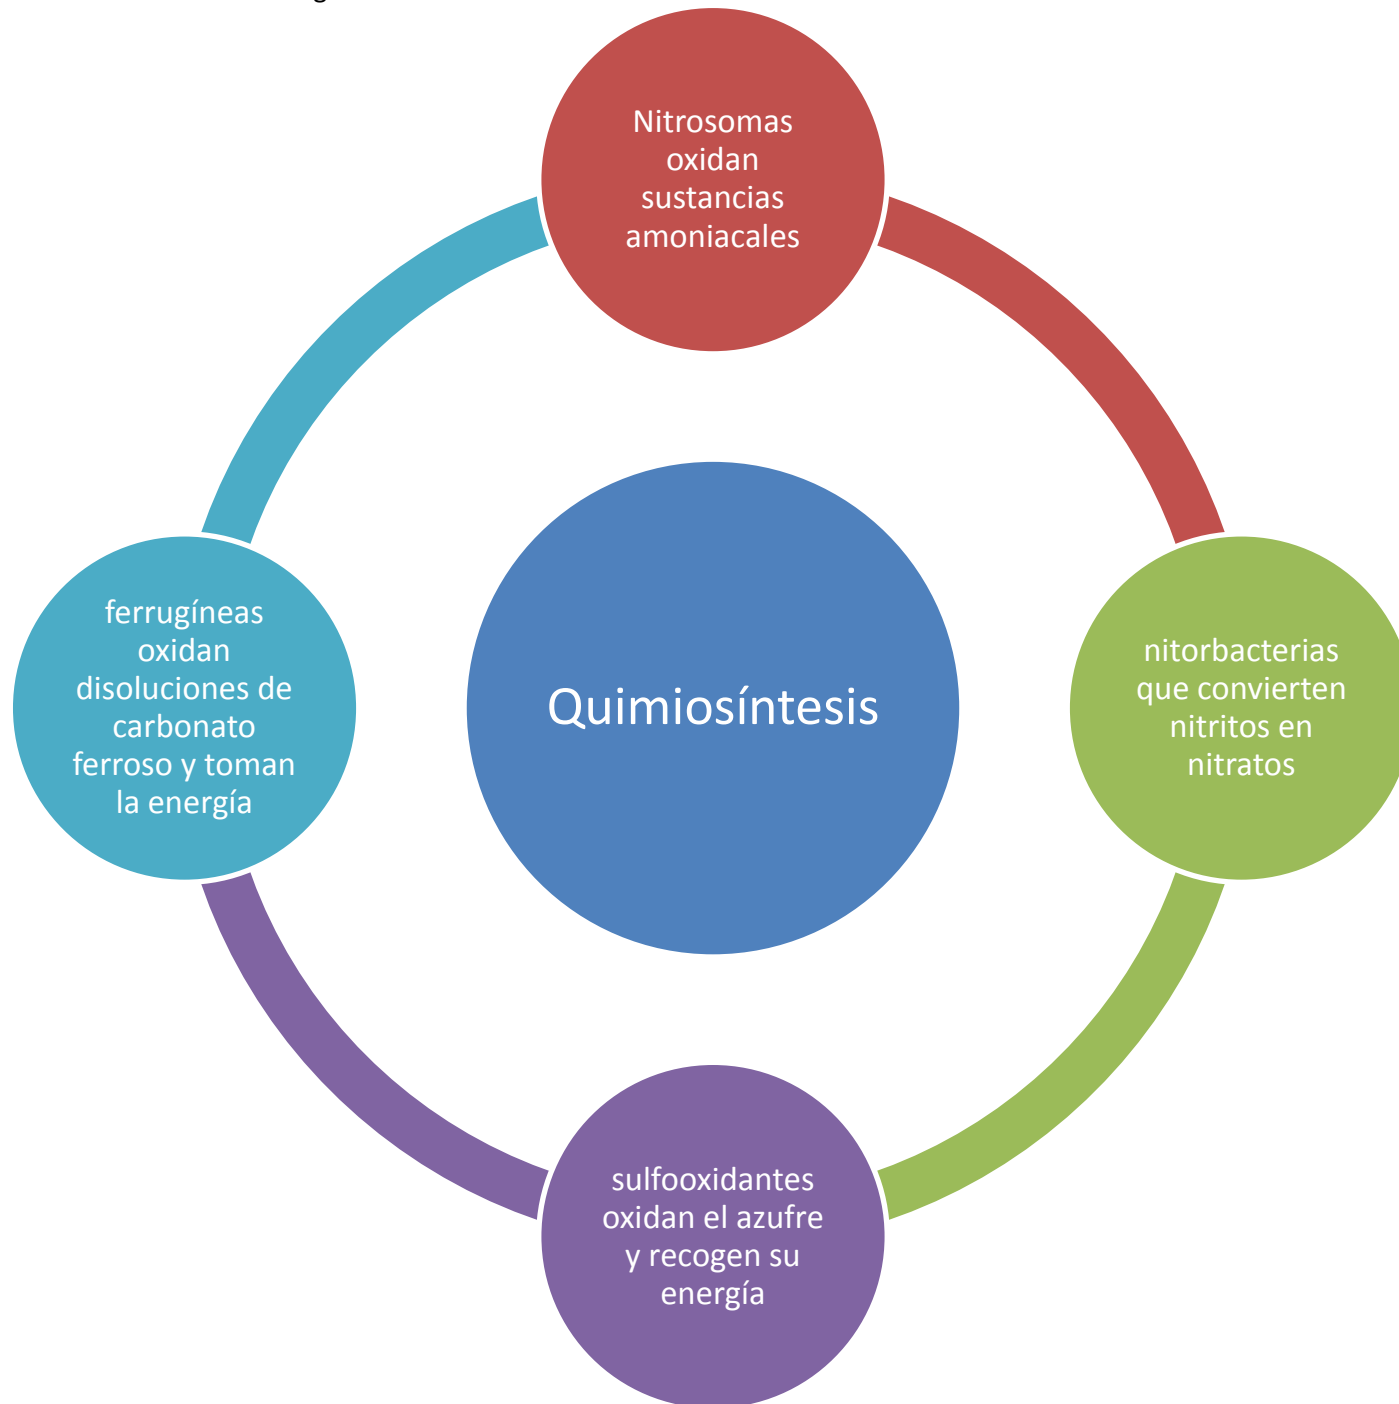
Quimiosíntesis

Nitrosomas oxidan sustancias amoniacales

nitorbacterias que convierten nitritos en nitratos

sulfooxidantes oxidan el azufre y recogen su energía

ferrugíneas oxidan disoluciones de carbonato ferroso y toman la energía